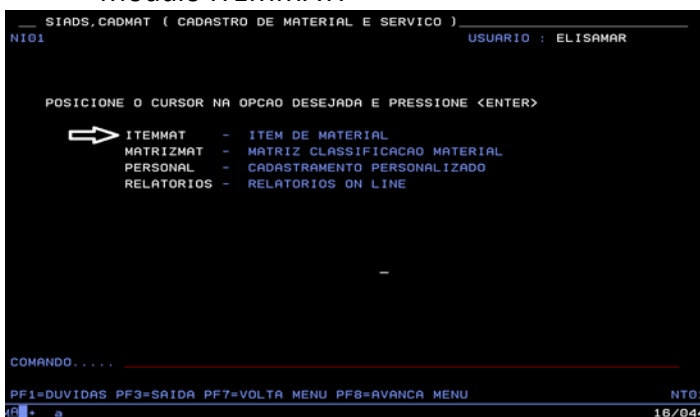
__ SIADS,CADMAT ( CADASTRO DE MATERIAL E SERVICO )
NI01 USUARIO : ELISAMAR

POSICIONE O CURSOR NA OPCAO DESEJADA E PRESSIONE <ENTER>

ITEMMAT - ITEM DE MATERIAL
MATRIZMAT - MATRIZ CLASSIFICACAO MATERIAL
PERSONAL - CADASTRAMENTO PERSONALIZADO
RELATORIOS - RELATORIOS ON LINE

COMANDO.....

PF1=DUVIDAS PF3=SAIDA PF7=VOLTA MENU PF8=AVANCA MENU NTO

16/04